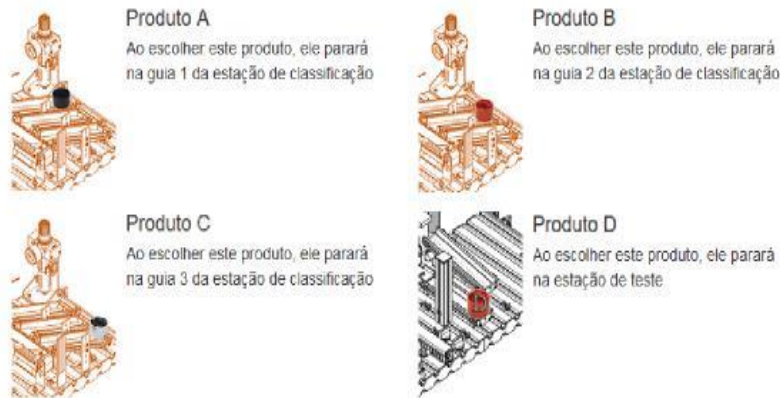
Produto A
Ao escolher este produto, ele parará na guia 1 da estação de classificação

Produto B
Ao escolher este produto, ele parará na guia 2 da estação de classificação

Produto C
Ao escolher este produto, ele parará na guia 3 da estação de classificação

Produto D
Ao escolher este produto, ele parará na estação de teste